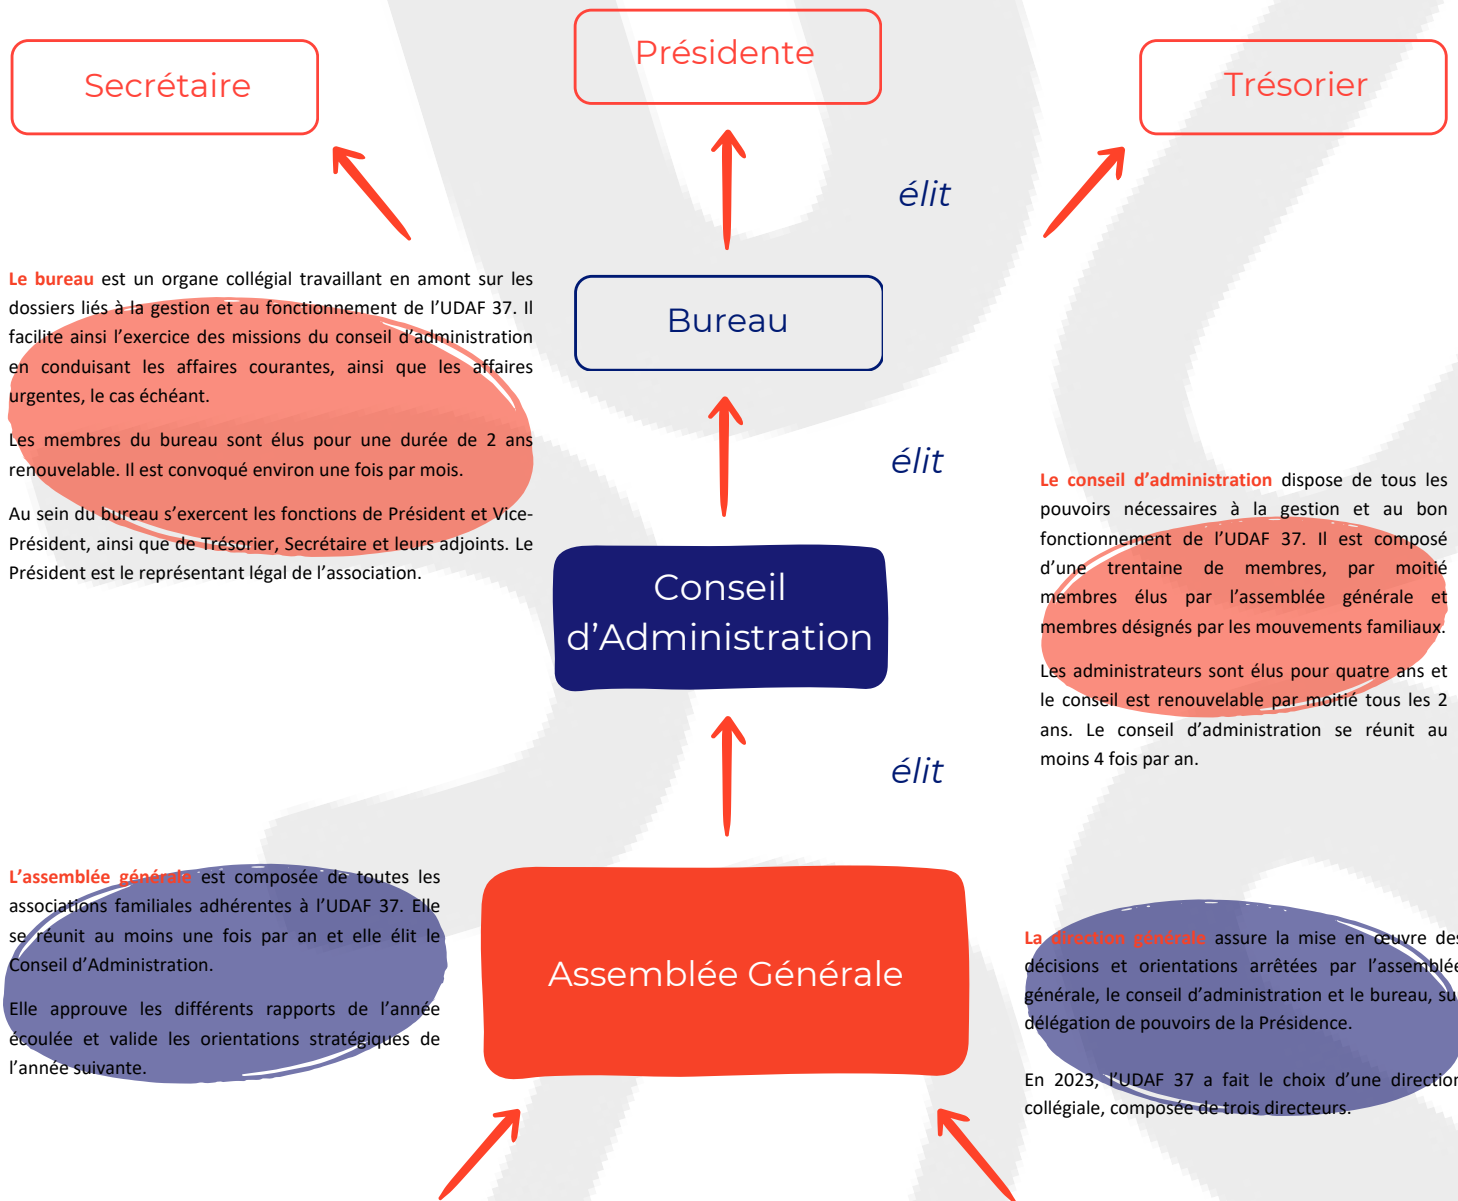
Secrétaire

Présidente

Trésorier

élit

Le bureau est un organe collégial travaillant en amont sur les dossiers liés à la gestion et au fonctionnement de l'UDAF 37. Il facilite ainsi l'exercice des missions du conseil d'administration en conduisant les affaires courantes, ainsi que les affaires urgentes, le cas échéant.

Les membres du bureau sont élus pour une durée de 2 ans renouvelable. Il est convoqué environ une fois par mois.

Au sein du bureau s'exercent les fonctions de Président et Vice-Président, ainsi que de Trésorier, Secrétaire et leurs adjoints. Le Président est le représentant légal de l'association.

Bureau

élit

Le conseil d'administration dispose de tous les pouvoirs nécessaires à la gestion et au bon fonctionnement de l'UDAF 37. Il est composé d'une trentaine de membres, par moitié membres élus par l'assemblée générale et membres désignés par les mouvements familiaux.

Les administrateurs sont élus pour quatre ans et le conseil est renouvelable par moitié tous les 2 ans. Le conseil d'administration se réunit au moins 4 fois par an.

Conseil d'Administration

élit

L'assemblée générale est composée de toutes les associations familiales adhérentes à l'UDAF 37. Elle se réunit au moins une fois par an et elle élit le Conseil d'Administration.

Elle approuve les différents rapports de l'année écoulée et valide les orientations stratégiques de l'année suivante.

Assemblée Générale

La direction générale assure la mise en œuvre des décisions et orientations arrêtées par l'assemblée générale, le conseil d'administration et le bureau, sur délégation de pouvoirs de la Présidence.

En 2023, l'UDAF 37 a fait le choix d'une direction collégiale, composée de trois directeurs.